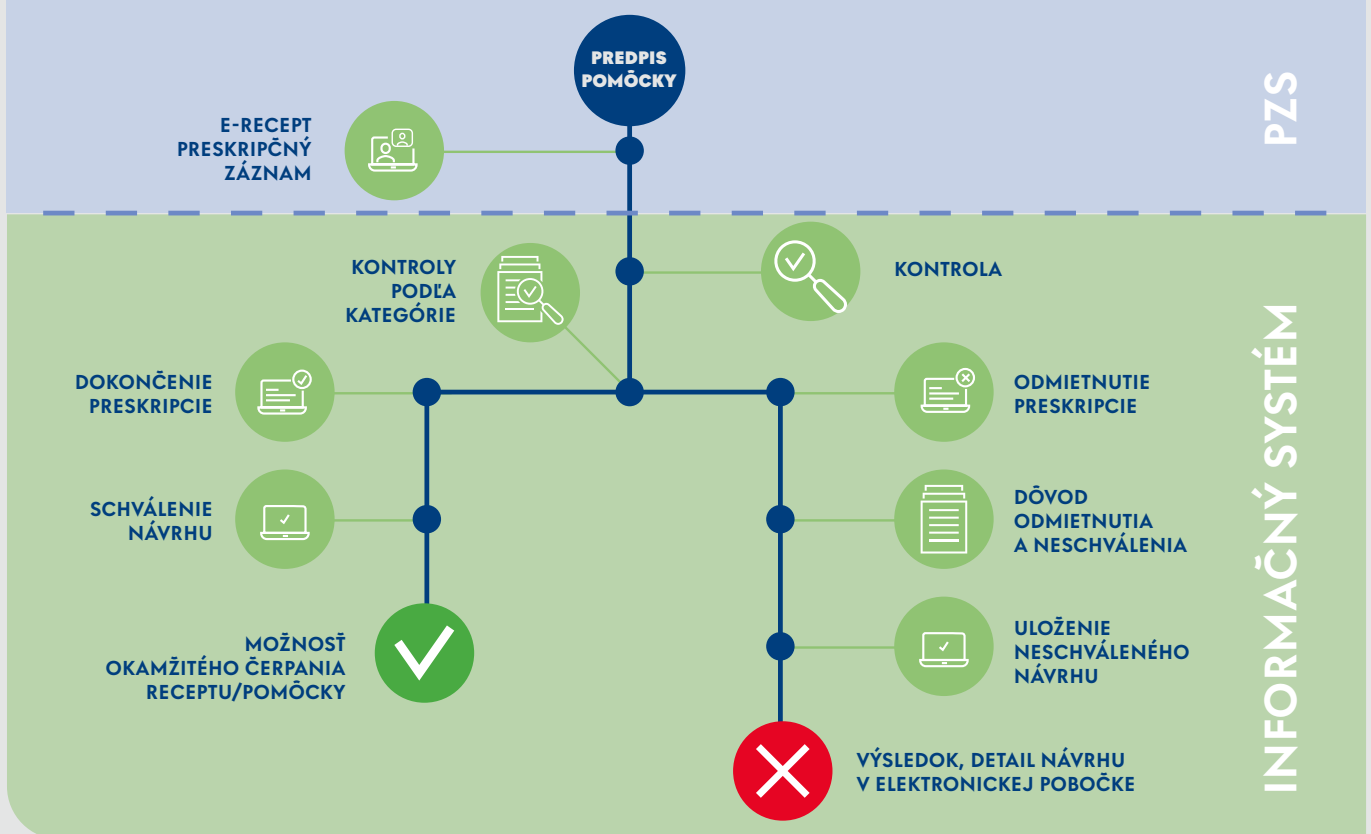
PREDPIS POMÔCKY

E-RECEPT PRESKRIPČNÝ ZÁZNAM

PZS

KONTROLY PODĽA KATEGÓRIE

KONTROLA

DOKONČENIE PRESKRIPCIE

ODMIETNUTIE PRESKRIPCIE

SCHVÁLENIE NÁVRHU

DÔVOD ODMIETNUTIA A NESCHVÁLENIA

MOŽNOSŤ OKAMŽITÉHO ČERPANIA RECEPTU/POMÔCKY

ULOŽENIE NESCHVÁLENÉHO NÁVRHU

VÝSLEDOK, DETAIL NÁVRHU V ELEKTRONICKEJ POBOČKE

INFORMAČNÝ SYSTÉM